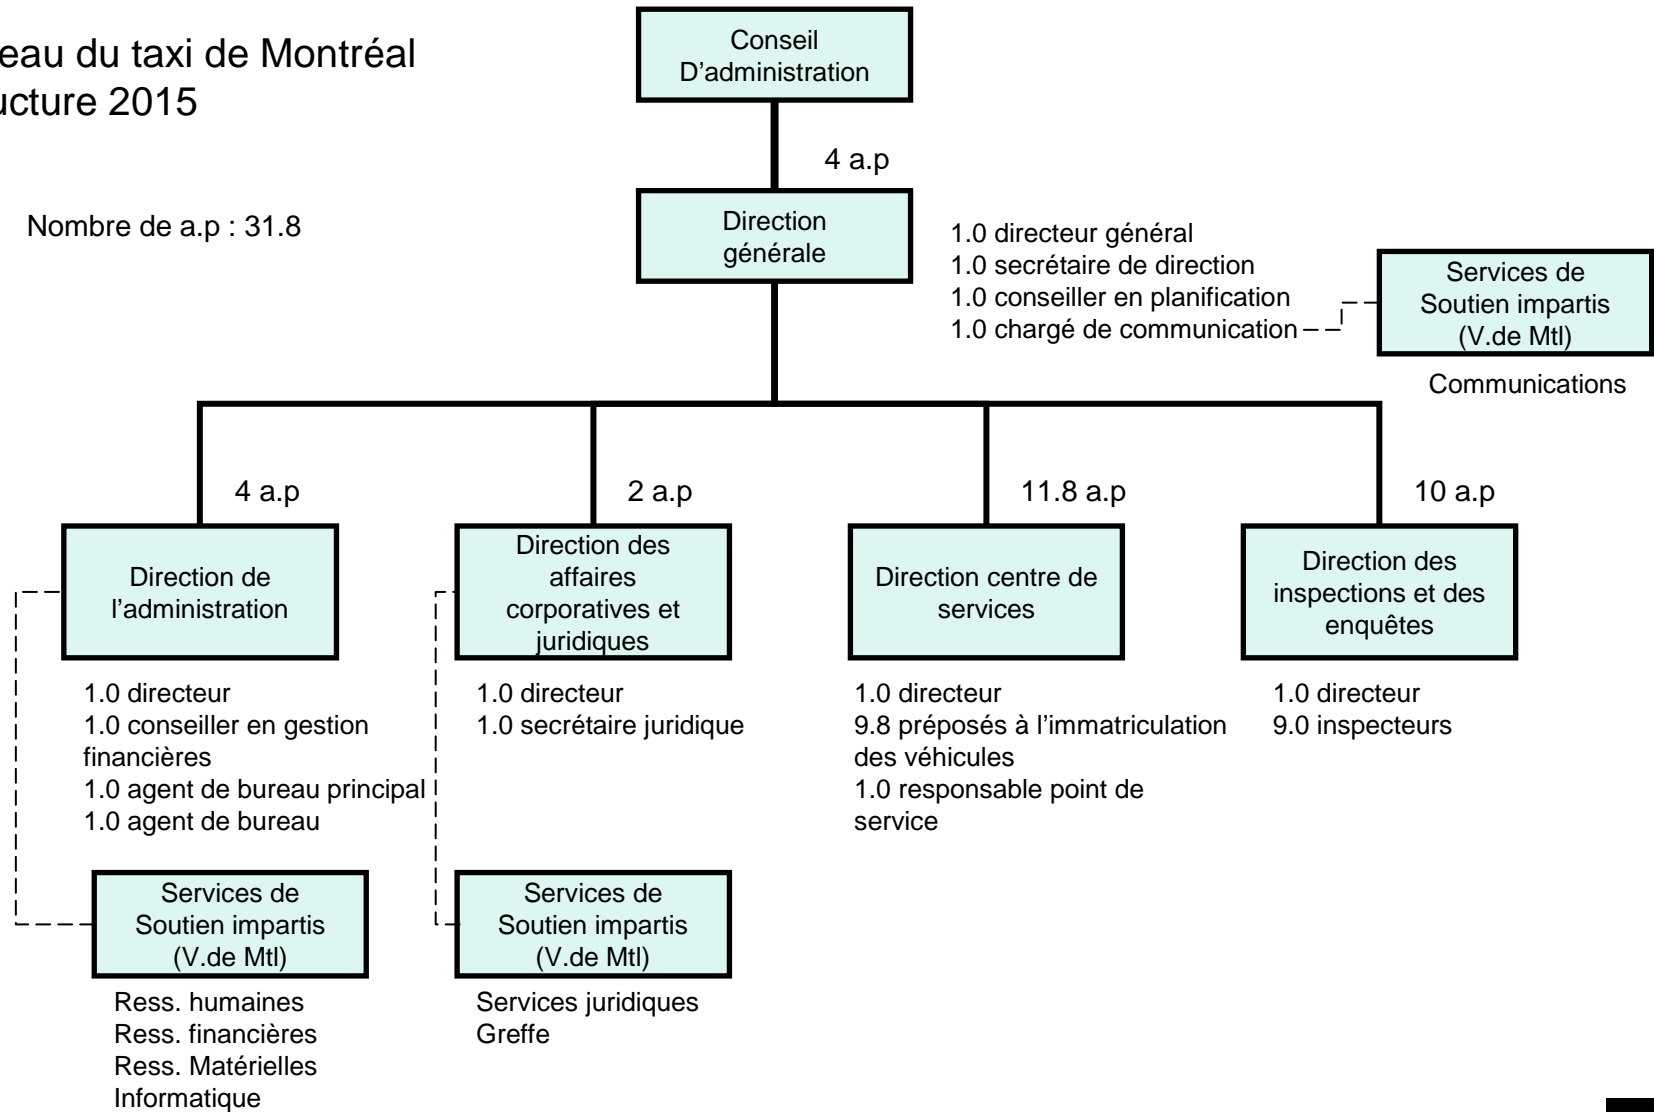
eau du taxi de Montréal
ucture 2015

Nombre de a.p : 31.8

Conseil D'administration

4 a.p

Direction générale

1.0 directeur général
1.0 secrétaire de direction
1.0 conseiller en planification
1.0 chargé de communication

Services de Soutien impartis (V.de Mtl)

Communications

4 a.p

Direction de l'administration

1.0 directeur
1.0 conseiller en gestion financières
1.0 agent de bureau principal
1.0 agent de bureau

Services de Soutien impartis (V.de Mtl)

Ress. humaines
Ress. financières
Ress. Matérielles
Informatique

2 a.p

Direction des affaires corporatives et juridiques

1.0 directeur
1.0 secrétaire juridique

Services de Soutien impartis (V.de Mtl)

Services juridiques
Greffe

11.8 a.p

Direction centre de services

1.0 directeur
9.8 préposés à l'immatriculation des véhicules
1.0 responsable point de service

10 a.p

Direction des inspections et des enquêtes

1.0 directeur
9.0 inspecteurs